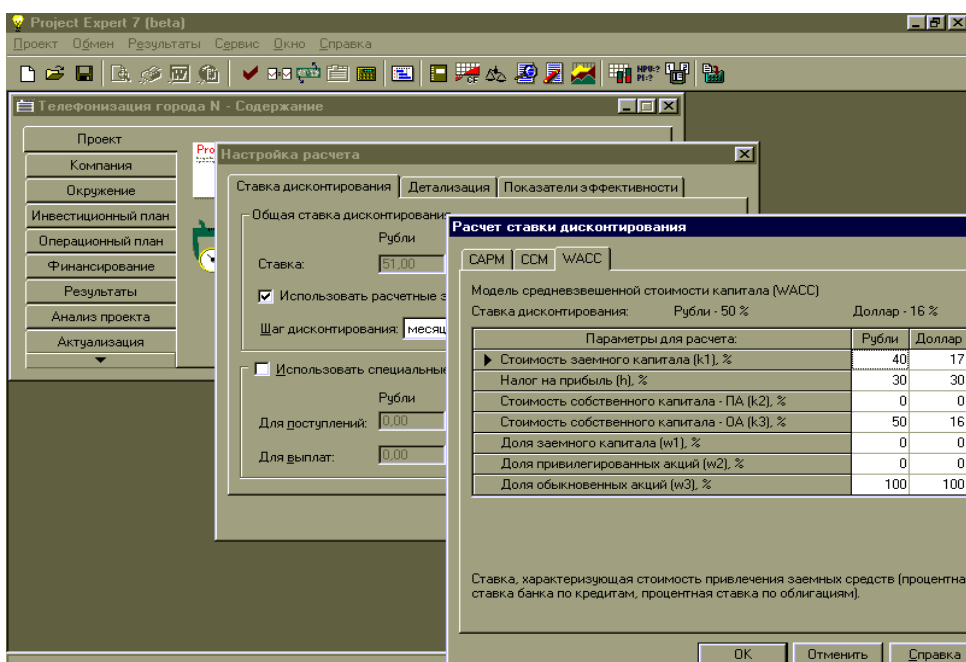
Project Expert 7 (beta)

Проект Обмен Результаты Сервис Окно Справка

NPV=? PI=?

Телефонизация города N - Содержание

Проект
Компания
Окружение
Инвестиционный план
Операционный план
Финансирование
Результаты
Анализ проекта
Актуализация

Pro

Настройка расчета

Ставка дисконтирования | Детализация | Показатели эффективности

Общая ставка дисконтирования
Рубли
Ставка: 51,00
☑ Использовать расчетные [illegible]
Шаг дисконтирования: месяц

☐ Использовать специальны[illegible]
Рубли
Для поступлений: 0,00
Для выплат: 0,00

Расчет ставки дисконтирования

CAPM | CCM | WACC

Модель средневзвешенной стоимости капитала (WACC)
Ставка дисконтирования: Рубли - 50 % Доллар - 16 %

| Параметры для расчета: | Рубли | Доллар |
|---|---|---|
| ▶ Стоимость заемного капитала (k1), % | 40 | 17 |
| Налог на прибыль (h), % | 30 | 30 |
| Стоимость собственного капитала - ПА (k2), % | 0 | 0 |
| Стоимость собственного капитала - ОА (k3), % | 50 | 16 |
| Доля заемного капитала (w1), % | 0 | 0 |
| Доля привилегированных акций (w2), % | 0 | 0 |
| Доля обыкновенных акций (w3), % | 100 | 100 |

Ставка, характеризующая стоимость привлечения заемных средств (процентна ставка банка по кредитам, процентная ставка по облигациям).

OK Отменить Справка